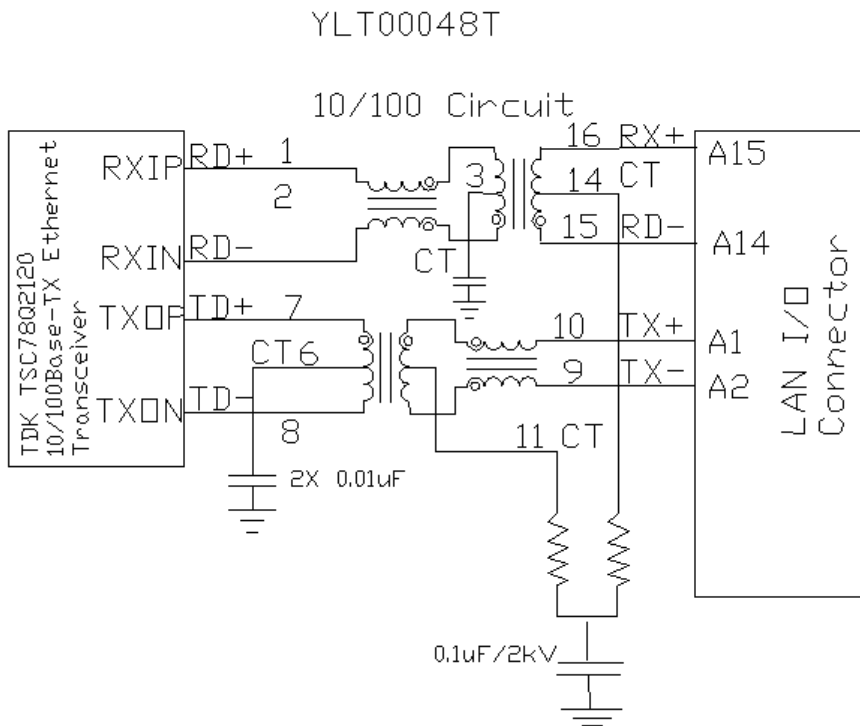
YLT00048T

10/100 Circuit

TDK TSC78Q2120
10/100Base-TX Ethernet
Transceiver

RXIP
RXIN
TXOP
TXON

RD+ 1
2
RD-
TD+ 7
CT6
TD-
8

3
CT

16 RX+
14 CT
15 RD-
10 TX+
9 TX-
11 CT

A15
A14
A1
A2

LAN I/O
Connector

2X 0.01uF

0.1uF/2kV